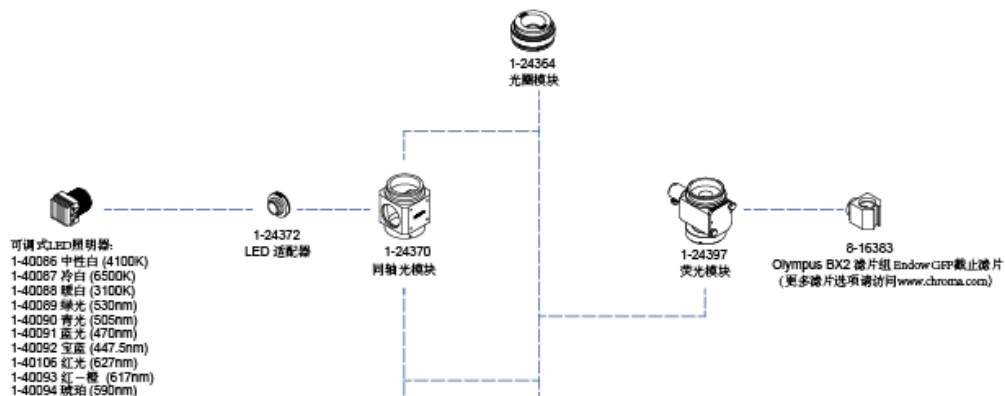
1-24364
光圈模块

可调式LED照明器:
1-40086 中性白 (4100K)
1-40087 冷白 (6500K)
1-40088 暖白 (3100K)
1-40089 绿光 (530nm)
1-40090 青光 (505nm)
1-40091 蓝光 (470nm)
1-40092 宝蓝 (447.5nm)
1-40106 红光 (627nm)
1-40093 红一橙 (617nm)
1-40094 琥珀 (590nm)

1-24372
LED 适配器

1-24370
同轴光模块

1-24397
荧光模块

8-16383
Olympus BX2 滤片组 Endow GFP截止滤片
(更多滤片选项请访问www.chroma.com)